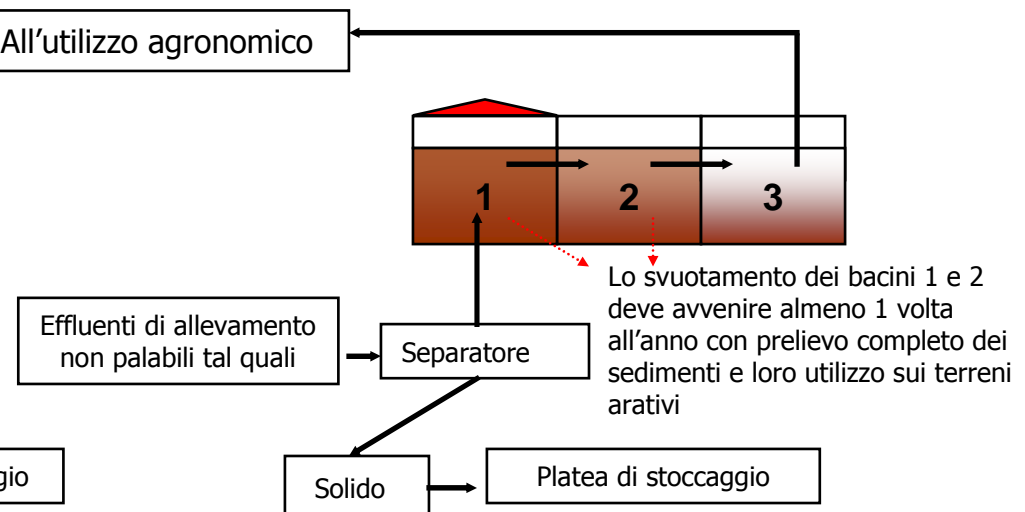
All’utilizzo agronomico

1

2

3

Lo svuotamento dei bacini 1 e 2 deve avvenire almeno 1 volta all’anno con prelievo completo dei sedimenti e loro utilizzo sui terreni arativi

Effluenti di allevamento non palabili tal quali

Separatore

gio

Solido

Platea di stoccaggio